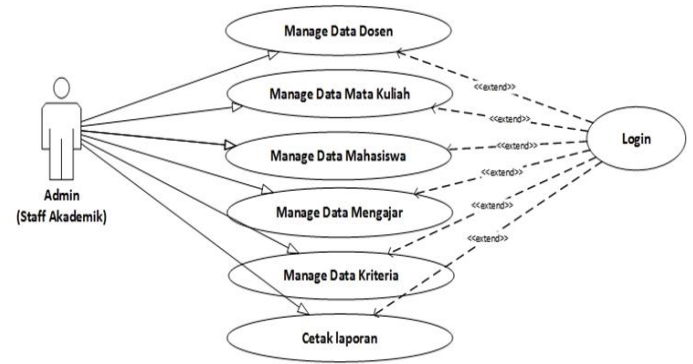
Manage Data Dosen

Manage Data Mata Kuliah

Manage Data Mahasiswa

Manage Data Mengajar

Manage Data Kriteria

Cetak laporan

Admin
(Staff Akademik)

Login

<<extend>>

<<extend>>

<<extend>>

<<extend>>

<<extend>>

<<extend>>